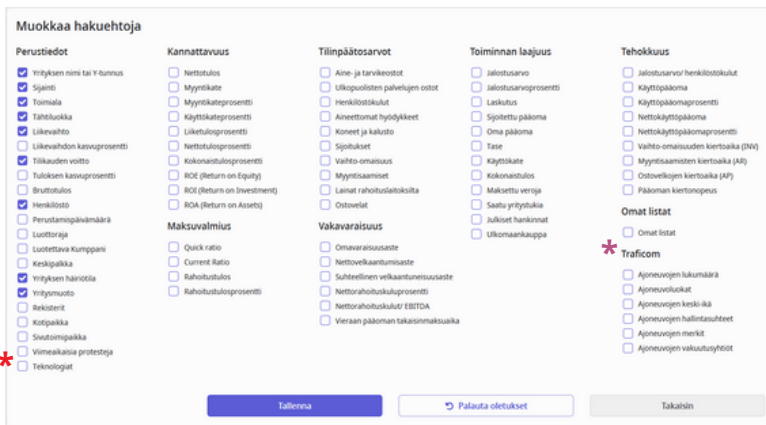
Muokkaa hakuehtoja

Perustiedot
Yrityksen nimi tai Y-tunnus
Sijainti
Toimiala
Tähtiluokka
Liikevaihto
Liikevaihdon kasvuprosentti
Tilikauden voitto
Tuloksen kasvuprosentti
Bruttotulos
Henkilöstö
Perustamispäivämäärä
Luottoraja
Luotettava Kumppani
Keskipalkka
Yrityksen häiriötila
Yritysmuoto
Rekisterit
Kotipaikka
Sivutoimipaikka
Viimeaikaisia protesteja
Teknologiat

Kannattavuus
Nettotulos
Myyntikate
Myyntikateprosentti
Käyttökateprosentti
Liiketulosprosentti
Nettotulosprosentti
Kokonaistulosprosentti
ROE (Return on Equity)
ROI (Return on Investment)
ROA (Return on Assets)

Maksuvalmius
Quick ratio
Current Ratio
Rahoitustulos
Rahoitustulosprosentti

Tilinpäätösarvot
Aine- ja tarvikeostot
Ulkopuolisten palvelujen ostot
Henkilöstökulut
Aineettomat hyödykkeet
Koneet ja kalusto
Sijoitukset
Vaihto-omaisuus
Myyntisaamiset
Lainat rahoituslaitoksilta
Ostovelat

Vakavaraisuus
Omavaraisuusaste
Nettovelkaantumisaste
Suhteellinen velkaantuneisuusaste
Nettorahoituskuluprosentti
Nettorahoituskulut/ EBITDA
Vieraan pääoman takaisinmaksuaika

Toiminnan laajuus
Jalostusarvo
Jalostusarvoprosentti
Laskutus
Sijoitettu pääoma
Oma pääoma
Tase
Käyttökate
Kokonaistulos
Maksettu veroja
Saatu yritystukia
Julkiset hankinnat
Ulkomaankauppa

Tehokkuus
Jalostusarvo/ henkilöstökulut
Käyttöpääoma
Käyttöpääomaprosentti
Nettokäyttöpääoma
Nettokäyttöpääomaprosentti
Vaihto-omaisuuden kiertoaika (INV)
Myyntisaamisten kiertoaika (AR)
Ostovelkojen kiertoaika (AP)
Pääoman kiertonopeus

Omat listat
Omat listat

Traficom
Ajoneuvojen lukumäärä
Ajoneuvoluokat
Ajoneuvojen keski-ikä
Ajoneuvojen hallintasuhteet
Ajoneuvojen merkit
Ajoneuvojen vakuutusyhtiöt

Tallenna
Palauta oletukset
Takaisin